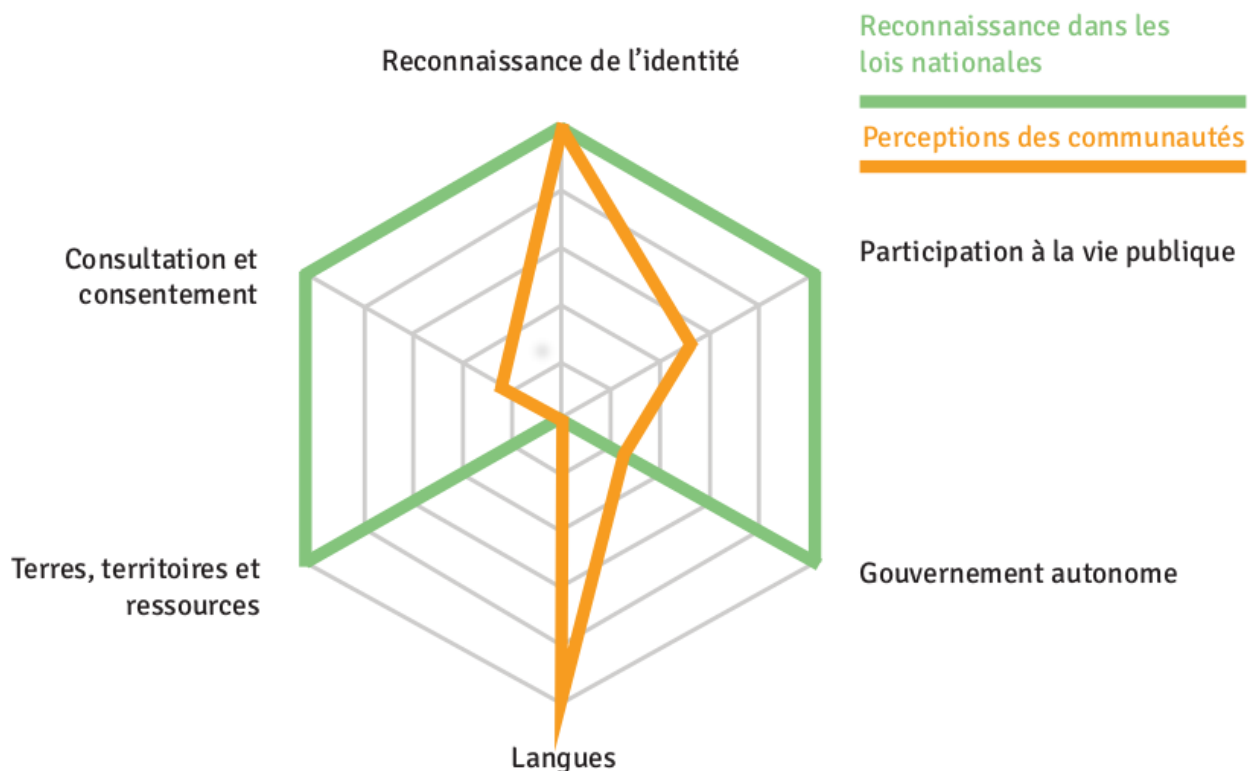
Reconnaissance dans les lois nationales

Perceptions des communautés

Reconnaissance de l'identité

Participation à la vie publique

Gouvernement autonome

Langues

Terres, territoires et ressources

Consultation et consentement